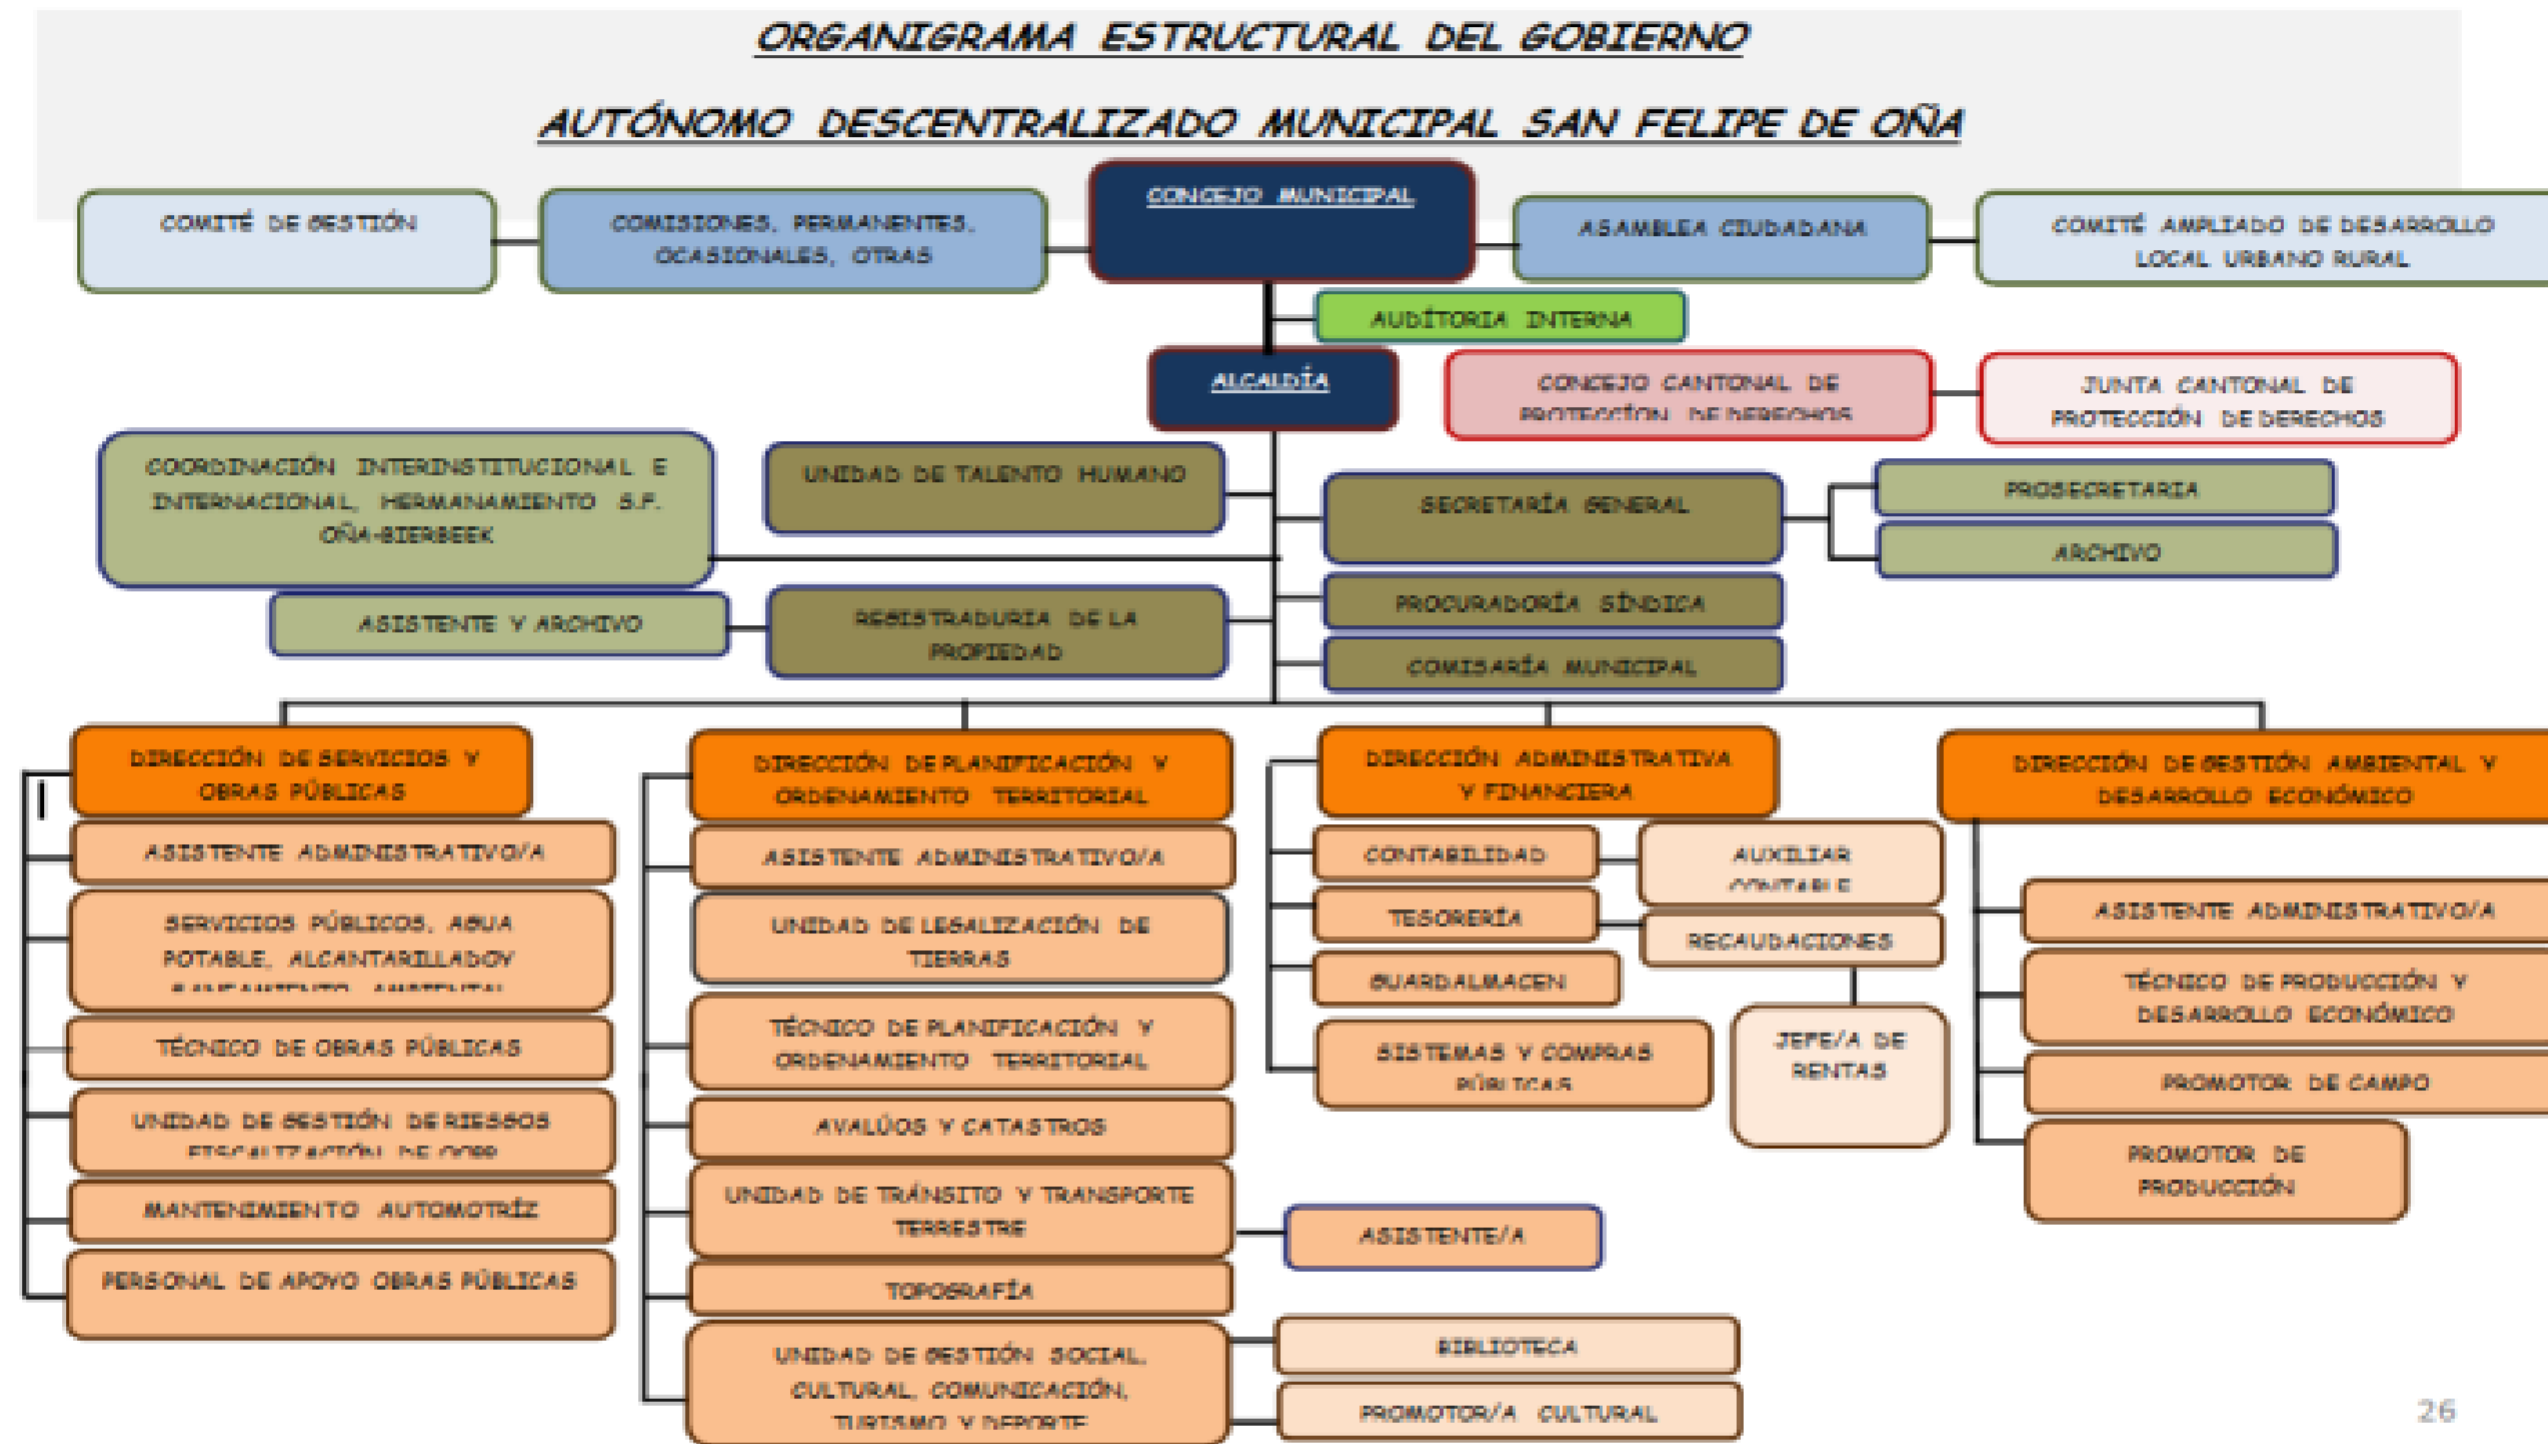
ORGANIGRAMA ESTRUCTURAL DEL GOBIERNO

AUTÓNOMO DESCENTRALIZADO MUNICIPAL SAN FELIPE DE OÑA

COMITÉ DE GESTIÓN

COMISIONES, PERMANENTES, OCASIONALES, OTRAS

CONCEJO MUNICIPAL

ASAMBLEA CIUDADANA

COMITÉ AMPLIADO DE DESARROLLO LOCAL URBANO RURAL

AUDÍTORIA INTERNA

ALCALDÍA

CONCEJO CANTONAL DE PROTECCIÓN DE DERECHOS

JUNTA CANTONAL DE PROTECCIÓN DE DERECHOS

COORDINACIÓN INTERINSTITUCIONAL E INTERNACIONAL, HERMANAMIENTO S.F. OÑA-BIERBEEK

UNIDAD DE TALENTO HUMANO

SECRETARÍA GENERAL

PROSECRETARIA

ARCHIVO

ASISTENTE Y ARCHIVO

REGISTRADURIA DE LA PROPIEDAD

PROCURADORÍA SÍNDICA

COMISARÍA MUNICIPAL

DIRECCIÓN DE SERVICIOS Y OBRAS PÚBLICAS

ASISTENTE ADMINISTRATIVO/A

SERVICIOS PÚBLICOS, AGUA POTABLE, ALCANTARILLADO Y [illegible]

TÉCNICO DE OBRAS PÚBLICAS

UNIDAD DE GESTIÓN DE RIESGOS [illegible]

MANTENIMIENTO AUTOMOTRÍZ

PERSONAL DE APOYO OBRAS PÚBLICAS

DIRECCIÓN DE PLANIFICACIÓN Y ORDENAMIENTO TERRITORIAL

ASISTENTE ADMINISTRATIVO/A

UNIDAD DE LEGALIZACIÓN DE TIERRAS

TÉCNICO DE PLANIFICACIÓN Y ORDENAMIENTO TERRITORIAL

AVALÚOS Y CATASTROS

UNIDAD DE TRÁNSITO Y TRANSPORTE TERRESTRE

ASISTENTE/A

TOPOGRAFÍA

UNIDAD DE GESTIÓN SOCIAL, CULTURAL, COMUNICACIÓN, TURISMO Y DEPORTE

BIBLIOTECA

PROMOTOR/A CULTURAL

DIRECCIÓN ADMINISTRATIVA Y FINANCIERA

CONTABILIDAD

AUXILIAR CONTABLE

TESORERÍA

RECAUDACIONES

GUARDALMACEN

SISTEMAS Y COMPRAS PÚBLICAS

JEFE/A DE RENTAS

DIRECCIÓN DE GESTIÓN AMBIENTAL Y DESARROLLO ECONÓMICO

ASISTENTE ADMINISTRATIVO/A

TÉCNICO DE PRODUCCIÓN Y DESARROLLO ECONÓMICO

PROMOTOR DE CAMPO

PROMOTOR DE PRODUCCIÓN

26